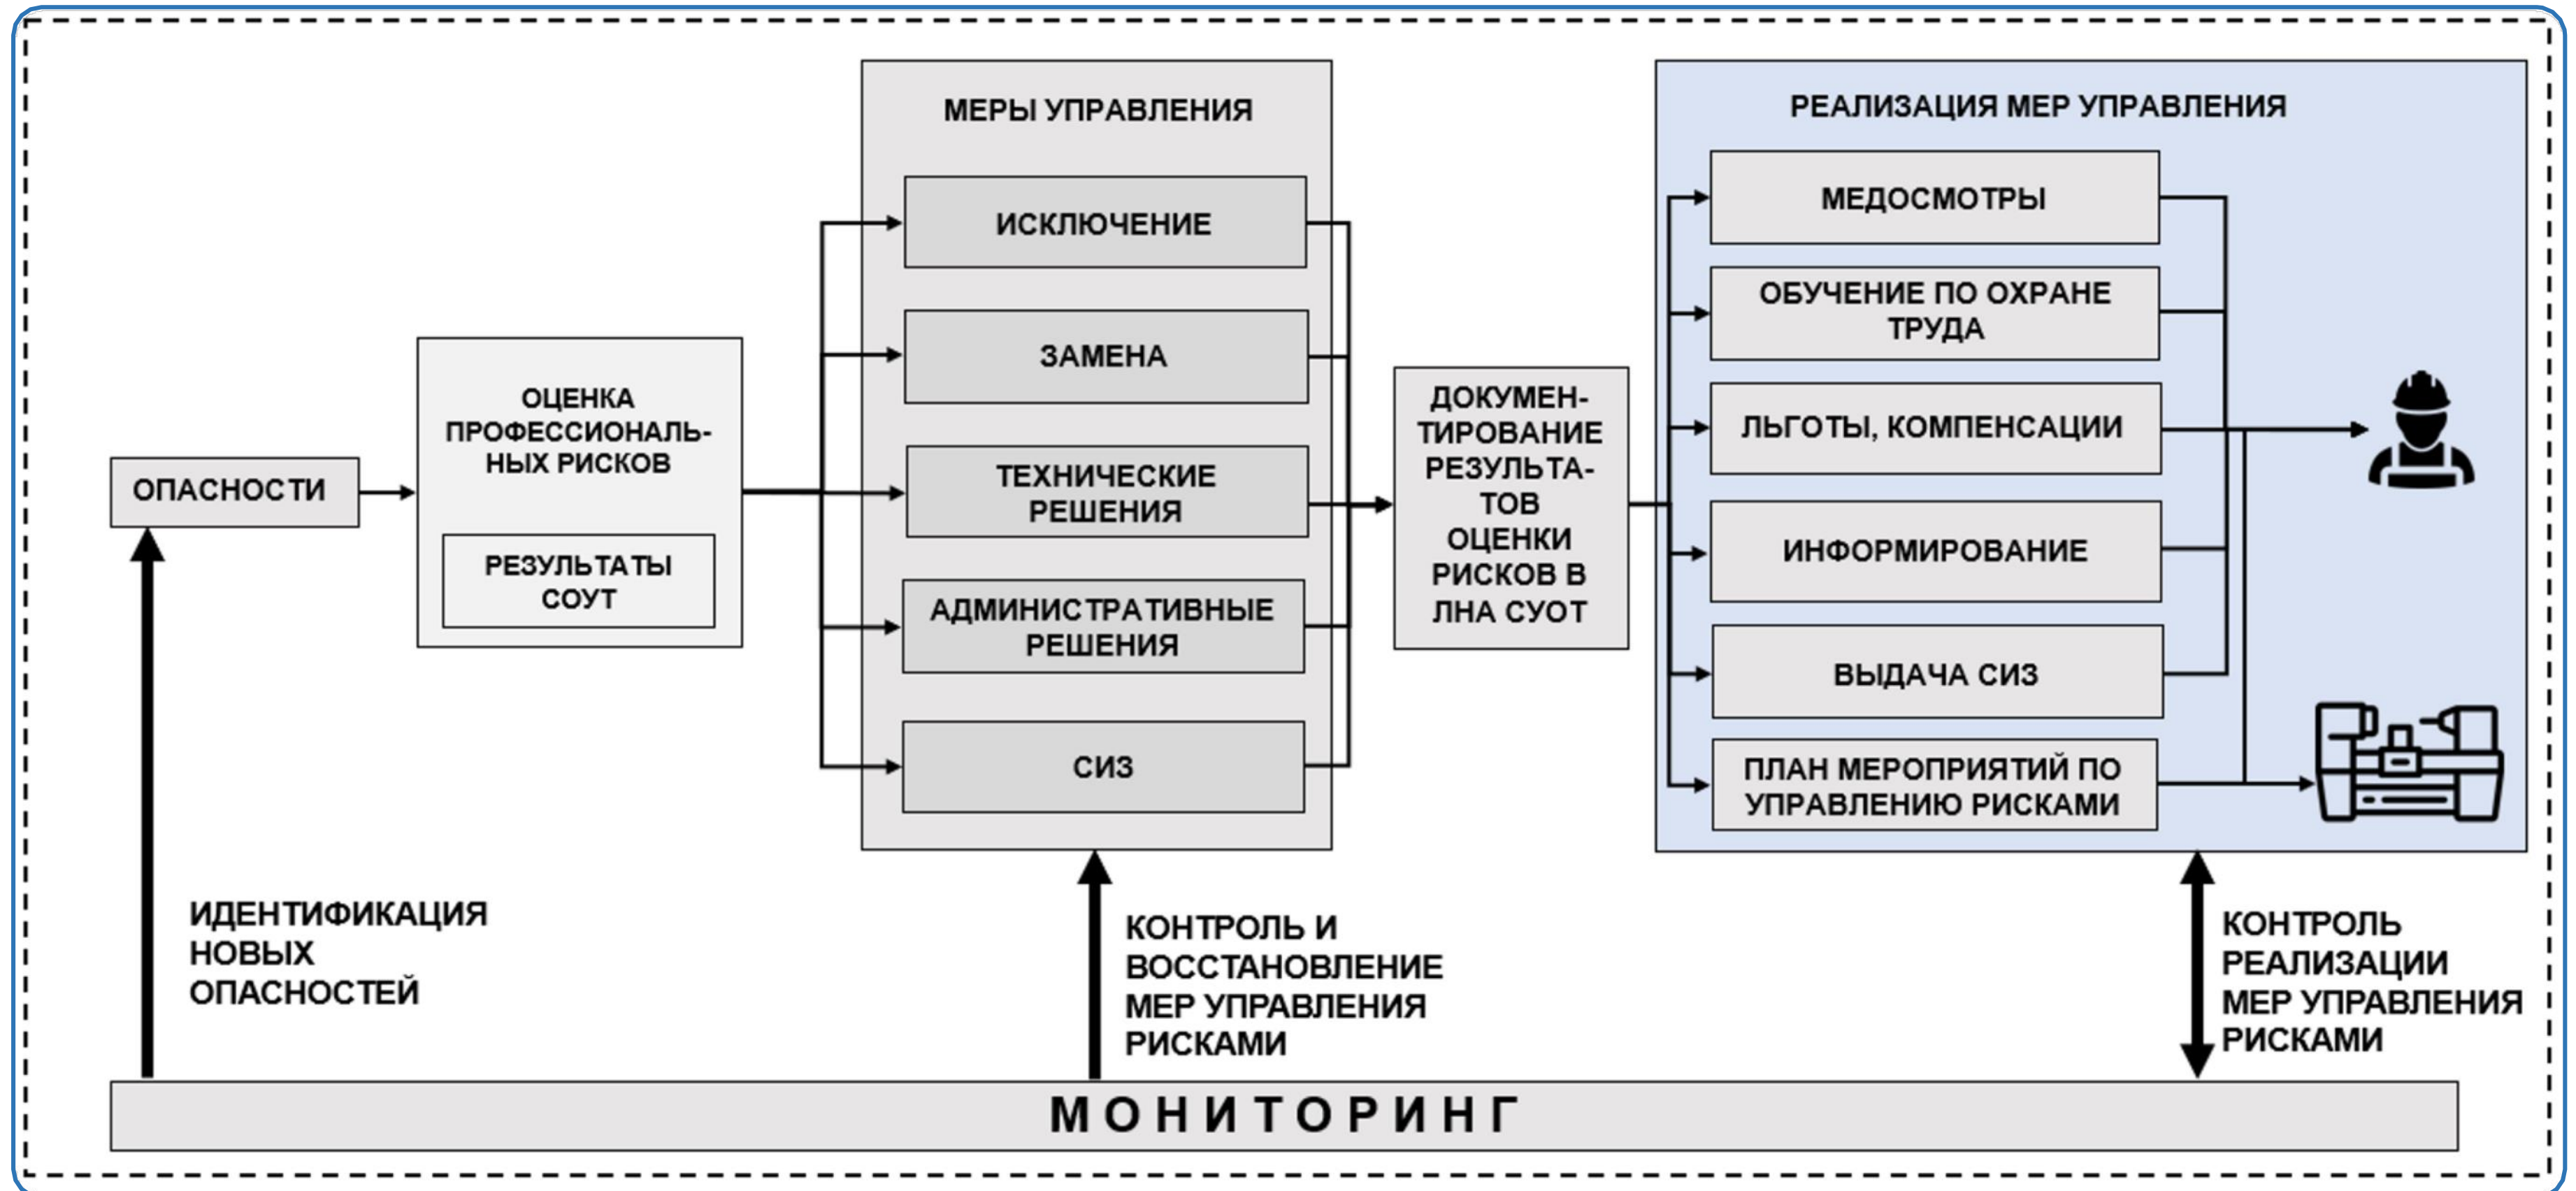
ОПАСНОСТИ

ОЦЕНКА ПРОФЕССИОНАЛЬНЫХ РИСКОВ

РЕЗУЛЬТАТЫ СОУТ

МЕРЫ УПРАВЛЕНИЯ

ИСКЛЮЧЕНИЕ

ЗАМЕНА

ТЕХНИЧЕСКИЕ РЕШЕНИЯ

АДМИНИСТРАТИВНЫЕ РЕШЕНИЯ

СИЗ

ДОКУМЕНТИРОВАНИЕ РЕЗУЛЬТАТОВ ОЦЕНКИ РИСКОВ В ЛНА СУОТ

РЕАЛИЗАЦИЯ МЕР УПРАВЛЕНИЯ

МЕДОСМОТРЫ

ОБУЧЕНИЕ ПО ОХРАНЕ ТРУДА

ЛЬГОТЫ, КОМПЕНСАЦИИ

ИНФОРМИРОВАНИЕ

ВЫДАЧА СИЗ

ПЛАН МЕРОПРИЯТИЙ ПО УПРАВЛЕНИЮ РИСКАМИ

ИДЕНТИФИКАЦИЯ НОВЫХ ОПАСНОСТЕЙ

КОНТРОЛЬ И ВОССТАНОВЛЕНИЕ МЕР УПРАВЛЕНИЯ РИСКАМИ

КОНТРОЛЬ РЕАЛИЗАЦИИ МЕР УПРАВЛЕНИЯ РИСКАМИ

МОНИТОРИНГ